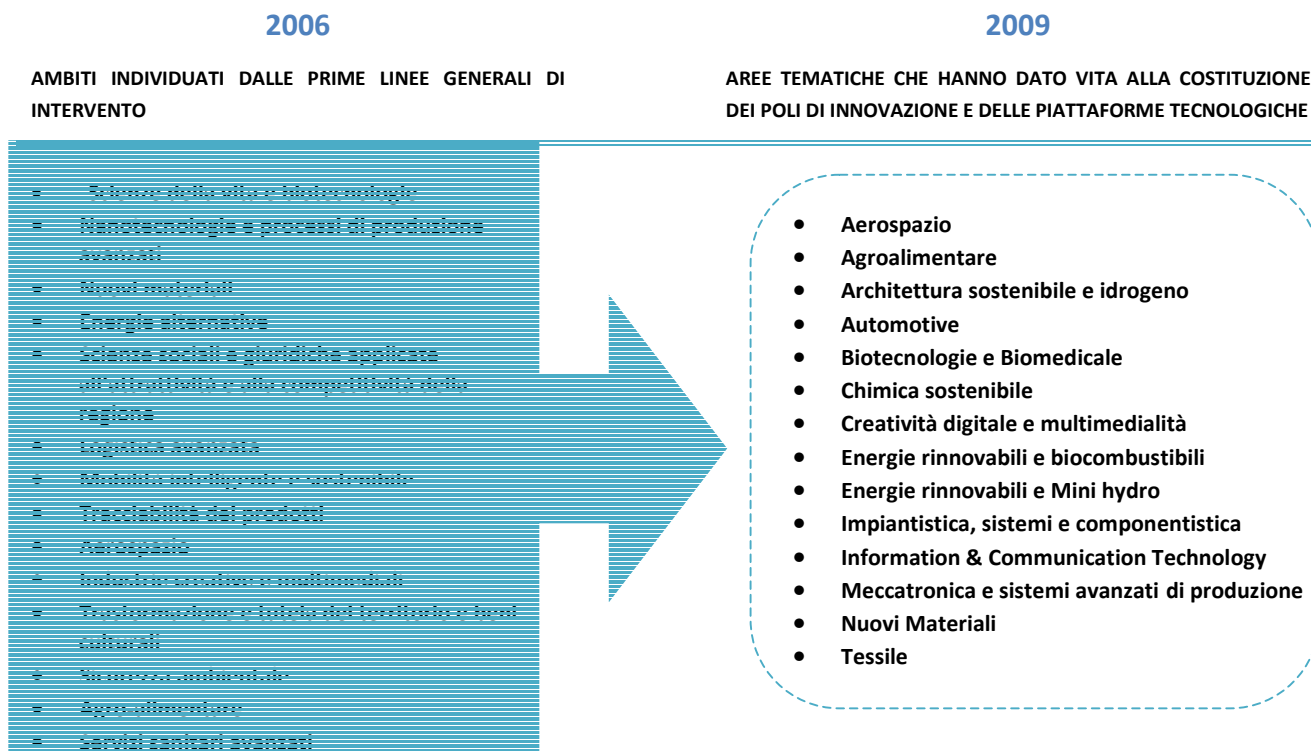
2006

AMBITI INDIVIDUATI DALLE PRIME LINEE GENERALI DI INTERVENTO

- Scienze della vita e biotecnologie
- Nanotecnologie e processi di produzione avanzati
- Nuovi materiali
- Energie alternative
- Scienze sociali e giuridiche applicate all'attrattività e alla competitività della regione
- Logistica avanzata
- Mobilità intelligente e sostenibile
- Tracciabilità dei prodotti
- Aerospazio
- Industrie creative e multimediali
- Trasformazione e tutela del territorio e beni culturali
- Sicurezza ambientale
- Agro-alimentare
- Servizi sanitari avanzati

2009

AREE TEMATICHE CHE HANNO DATO VITA ALLA COSTITUZIONE DEI POLI DI INNOVAZIONE E DELLE PIATTAFORME TECNOLOGICHE

- Aerospazio
- Agroalimentare
- Architettura sostenibile e idrogeno
- Automotive
- Biotecnologie e Biomedicale
- Chimica sostenibile
- Creatività digitale e multimedialità
- Energie rinnovabili e biocombustibili
- Energie rinnovabili e Mini hydro
- Impiantistica, sistemi e componentistica
- Information & Communication Technology
- Meccatronica e sistemi avanzati di produzione
- Nuovi Materiali
- Tessile